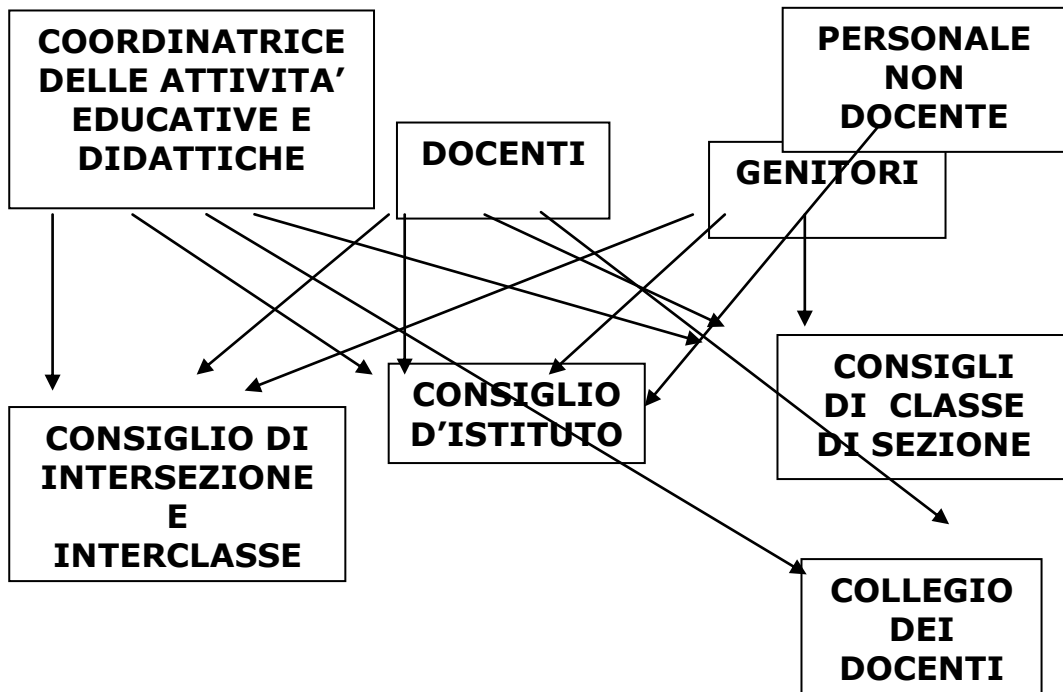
COORDINATRICE DELLE ATTIVITA' EDUCATIVE E DIDATTICHE

DOCENTI

PERSONALE NON DOCENTE

GENITORI

CONSIGLIO D'ISTITUTO

CONSIGLI DI CLASSE DI SEZIONE

CONSIGLIO DI INTERSEZIONE E INTERCLASSE

COLLEGIO DEI DOCENTI